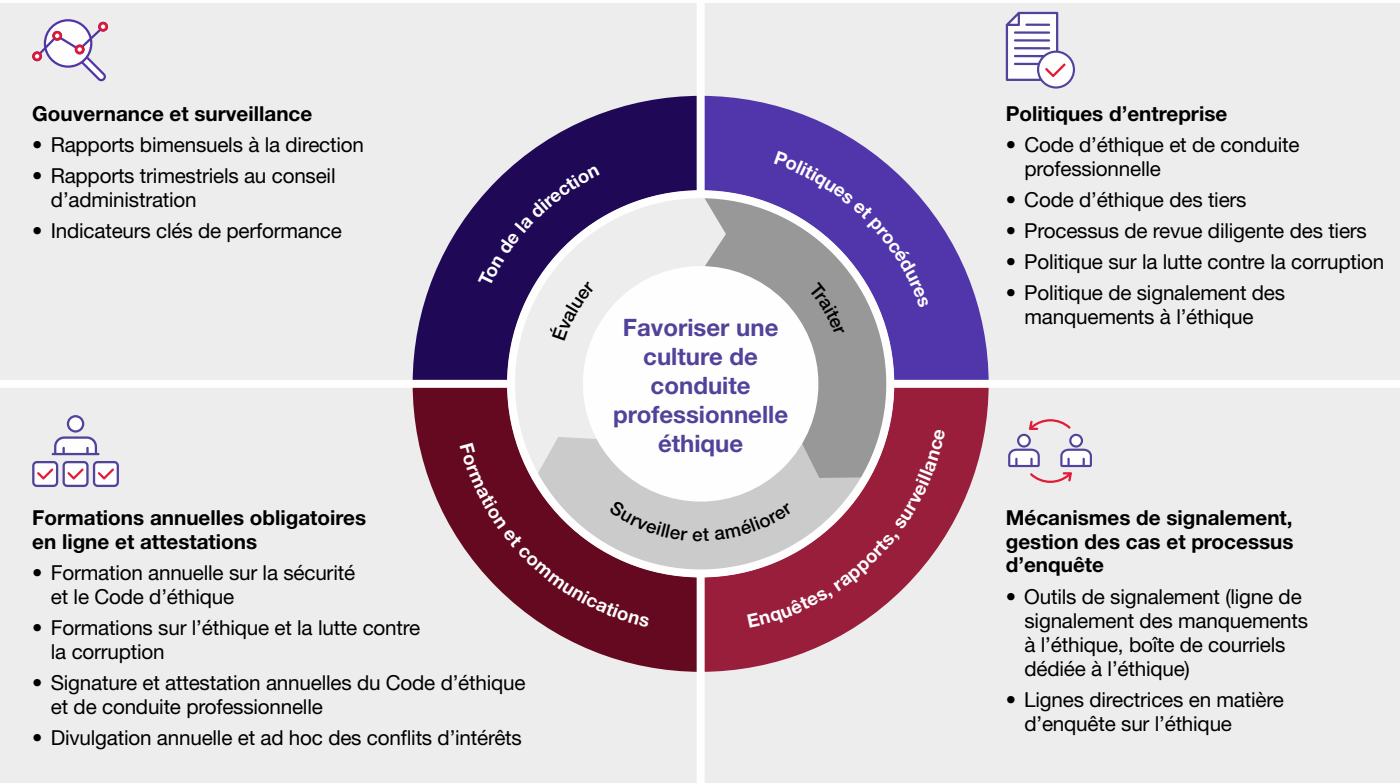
Gouvernance et surveillance
• Rapports bimensuels à la direction
• Rapports trimestriels au conseil d’administration
• Indicateurs clés de performance

Politiques d’entreprise
• Code d’éthique et de conduite professionnelle
• Code d’éthique des tiers
• Processus de revue diligente des tiers
• Politique sur la lutte contre la corruption
• Politique de signalement des manquements à l’éthique

Ton de la direction

Politiques et procédures

Évaluer

Traiter

Favoriser une culture de conduite professionnelle éthique

Surveiller et améliorer

Formation et communications

Enquêtes, rapports, surveillance

Formations annuelles obligatoires en ligne et attestations
• Formation annuelle sur la sécurité et le Code d’éthique
• Formations sur l’éthique et la lutte contre la corruption
• Signature et attestation annuelles du Code d’éthique et de conduite professionnelle
• Divulgation annuelle et ad hoc des conflits d’intérêts

Mécanismes de signalement, gestion des cas et processus d’enquête
• Outils de signalement (ligne de signalement des manquements à l’éthique, boîte de courriels dédiée à l’éthique)
• Lignes directrices en matière d’enquête sur l’éthique